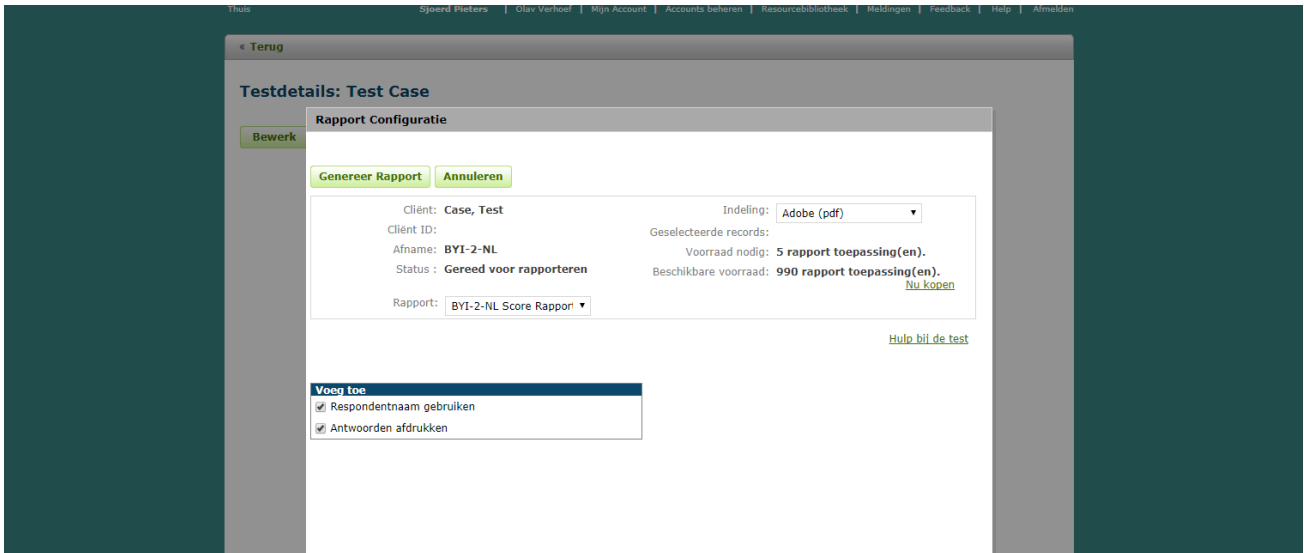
Thuis Sjoerd Pieters | Olav Verhoef | Mijn Account | Accounts beheren | Resourcebibliotheek | Meldingen | Feedback | Help | Afmelden

« Terug

Testdetails: Test Case

Bewerk

Rapport Configuratie

Genereer Rapport Annuleren

Cliënt: Case, Test
Cliënt ID:
Afname: BYI-2-NL
Status : Gereed voor rapporteren

Rapport: BYI-2-NL Score Rapport

Indeling: Adobe (pdf)
Geselecteerde records:
Voorraad nodig: 5 rapport toepassing(en).
Beschikbare voorraad: 990 rapport toepassing(en).
Nu kopen

Hulp bij de test

Voeg toe
Respondentnaam gebruiken
Antwoorden afdrukken